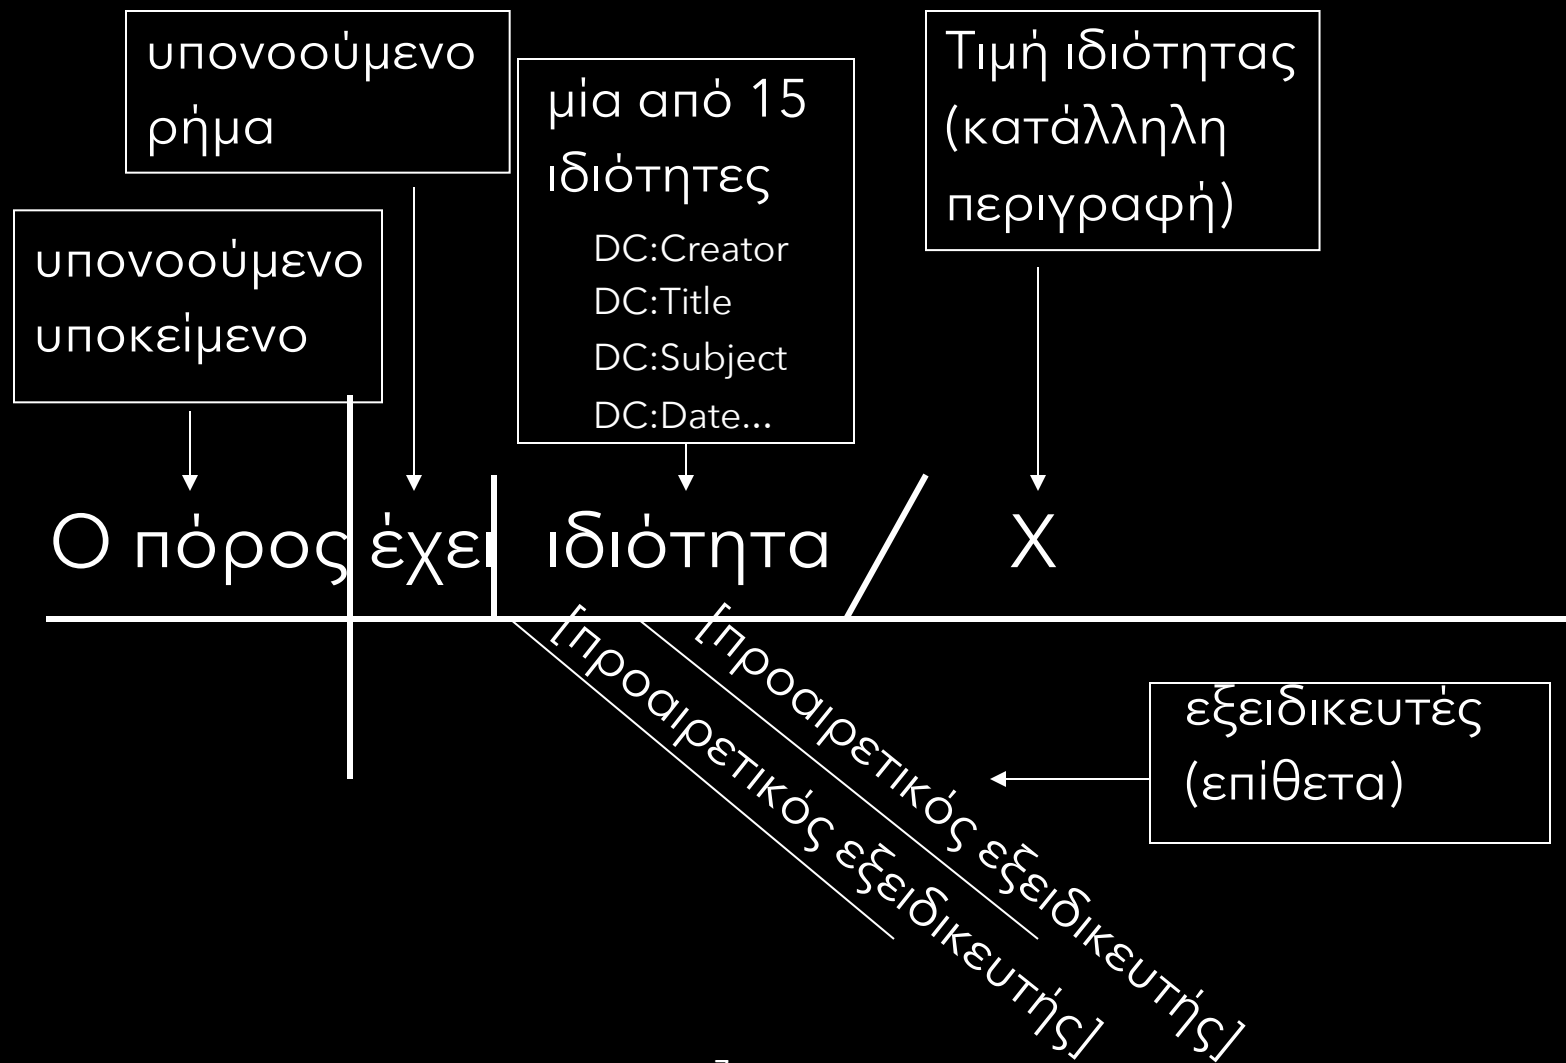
υπονοούμενο ρήμα

μία από 15 ιδιότητες
DC:Creator
DC:Title
DC:Subject
DC:Date...

Τιμή ιδιότητας (κατάλληλη περιγραφή)

υπονοούμενο υποκείμενο

Ο πόρος έχει ιδιότητα X

[προαιρετικός εξειδικευτής]
[προαιρετικός εξειδικευτής]

εξειδικευτές (επίθετα)